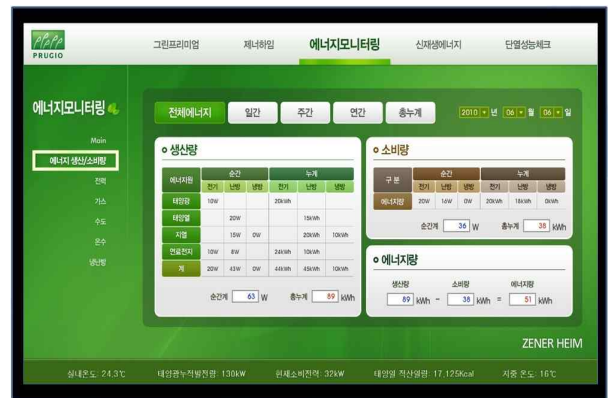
PRUGIO

그린프리미엄 제너하임 에너지모니터링 신재생에너지 단열성능체크

에너지모니터링

Main
에너지 생산/소비량
전력
가스
수도
온수
냉난방

전체에너지 일간 주간 연간 총누계 2010 년 06 월 06 일

생산량

| 에너지원 | 순간 전기 | 순간 난방 | 순간 냉방 | 누계 전기 | 누계 난방 | 누계 냉방 |
|---|---|---|---|---|---|---|
| 태양광 | 10W | | | 20kWh | | |
| 태양열 | | 20W | | | 15kWh | |
| 지열 | | 15W | 0W | | 20kWh | 10kWh |
| 연료전지 | 10W | 8W | | 24kWh | 10kWh | |
| 계 | 20W | 43W | 0W | 44kWh | 45kWh | 10kWh |

순간계 63 W 총누계 89 kWh

소비량

| 구 분 | 순간 전기 | 순간 난방 | 순간 냉방 | 누계 전기 | 누계 난방 | 누계 냉방 |
|---|---|---|---|---|---|---|
| 에너지량 | 20W | 16W | 0W | 20kWh | 18kWh | 0kWh |

순간계 36 W 총누계 38 kWh

에너지량

생산량 89 kWh − 소비량 38 kWh = 에너지량 51 kWh

ZENER HEIM

실내온도: 24.3℃ 태양광누적발전량: 130kW 현재소비전력: 32kW 태양열 적산열량: 17,125Kcal 지중 온도: 16℃